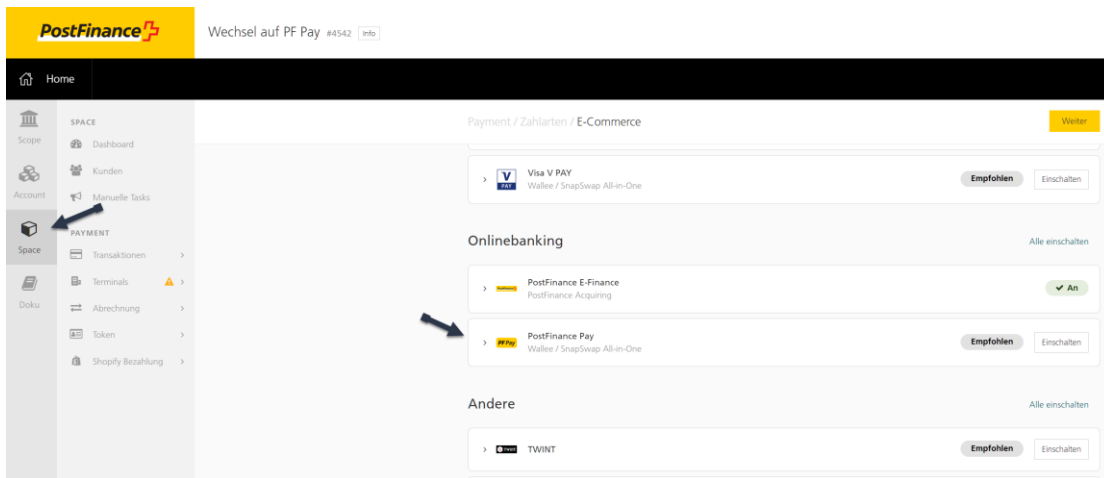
PostFinance

Wechsel auf PF Pay #4542 Info

Home

Scope

Account

Space

Doku

SPACE

Dashboard

Kunden

Manuelle Tasks

PAYMENT

Transaktionen

Terminals

Abrechnung

Token

Shopify Bezahlung

Payment / Zahlarten / E-Commerce

Weiter

Visa V PAY
Wallee / SnapSwap All-in-One
Empfohlen
Einschalten

Onlinebanking
Alle einschalten

PostFinance E-Finance
PostFinance Acquiring
An

PostFinance Pay
Wallee / SnapSwap All-in-One
Empfohlen
Einschalten

Andere
Alle einschalten

TWINT
Empfohlen
Einschalten